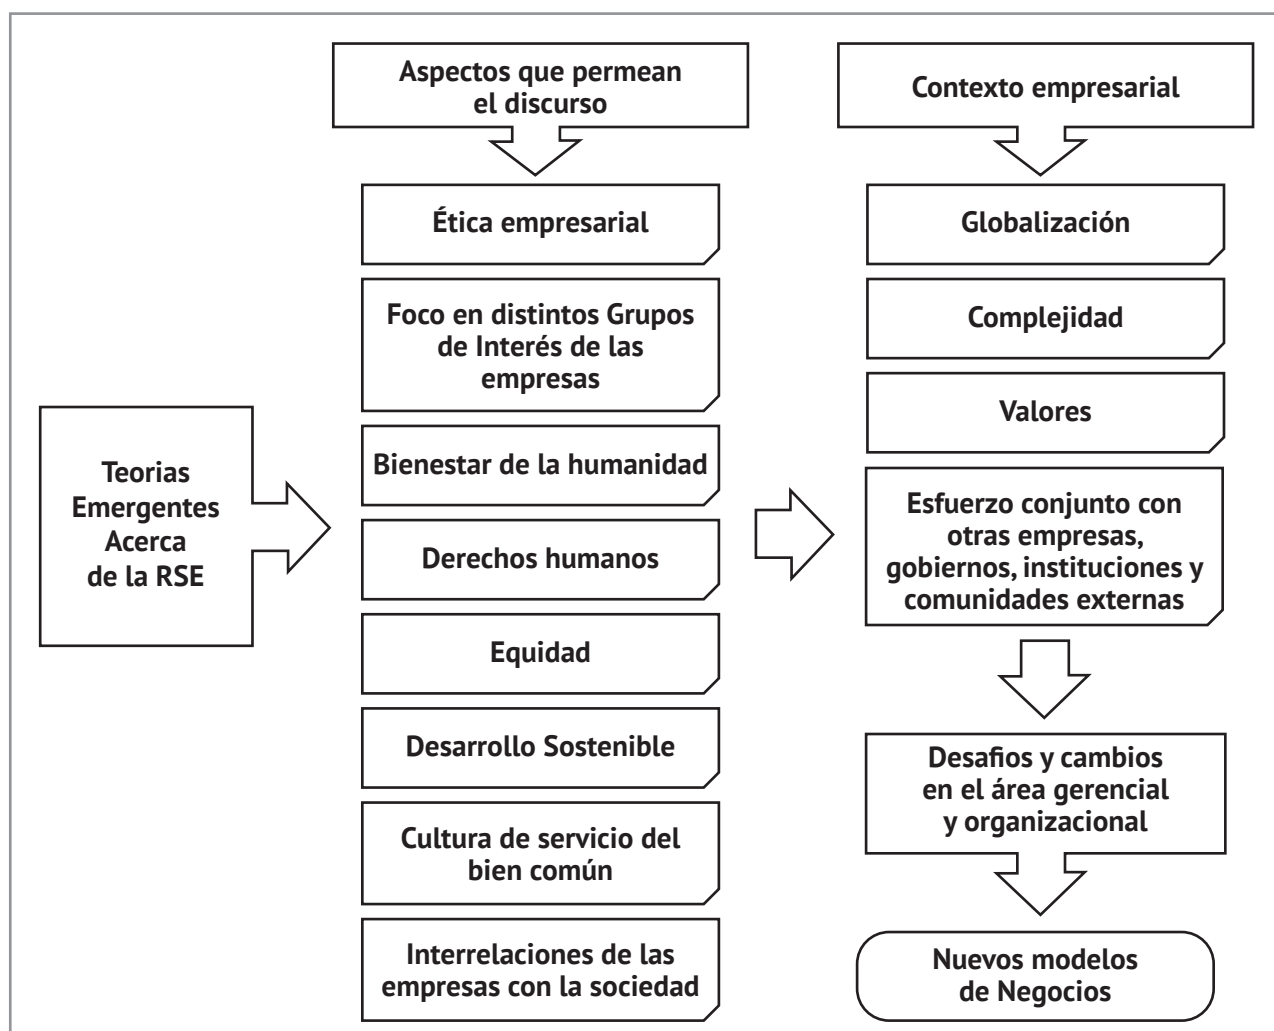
Teorias Emergentes Acerca de la RSE

Aspectos que permean el discurso

Ética empresarial

Foco en distintos Grupos de Interés de las empresas

Bienestar de la humanidad

Derechos humanos

Equidad

Desarrollo Sostenible

Cultura de servicio del bien común

Interrelaciones de las empresas con la sociedad

Contexto empresarial

Globalización

Complejidad

Valores

Esfuerzo conjunto con otras empresas, gobiernos, instituciones y comunidades externas

Desafios y cambios en el área gerencial y organizacional

Nuevos modelos de Negocios